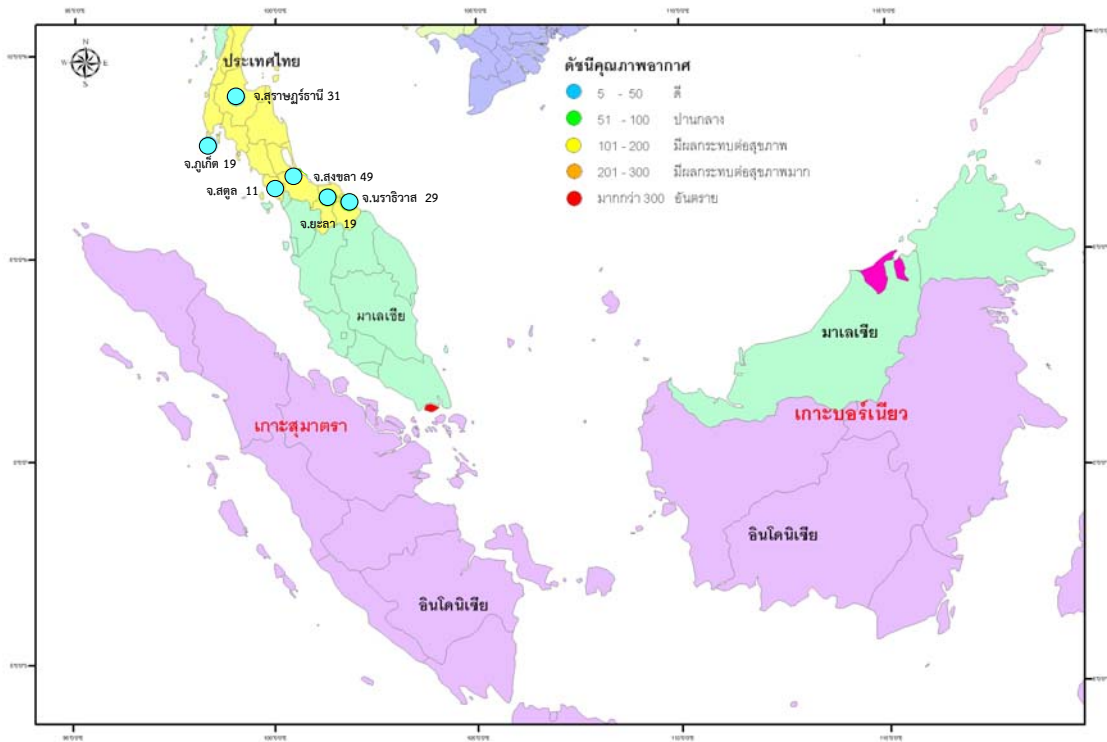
ประเทศไทย

จ.สุราษฎร์ธานี 31

จ.ภูเก็ต 19

จ.สงขลา 49

จ.สตูล 11

จ.นราธิวาส 29

จ.ยะลา 19

ดัชนีคุณภาพอากาศ

5 - 50 ดี

51 - 100 ปานกลาง

101 - 200 มีผลกระทบต่อสุขภาพ

201 - 300 มีผลกระทบต่อสุขภาพมาก

มากกว่า 300 อันตราย

มาเลเซีย

มาเลเซีย

เกาะสุมาตรา

เกาะบอร์เนียว

อินโดนิเซีย

อินโดนิเซีย